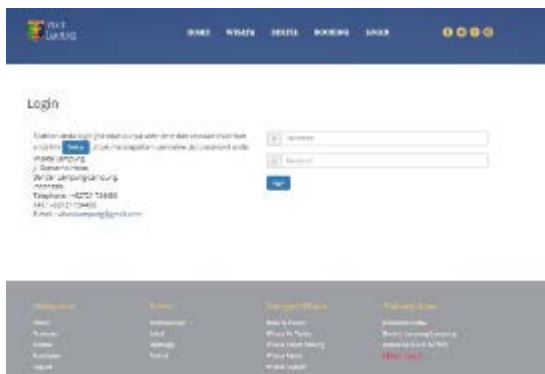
Visit Lampung

HOME WISATA BERITA BOOKING LOGIN

Login

Silahkan anda login jika telah punya akun jika belum silahkan klik link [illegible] untuk mendapatkan username dan password anda.
Wisata Lampung
Jl. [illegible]
Bandar Lampung, Lampung
Indonesia
Telephone: +62721 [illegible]
FAX: +62721 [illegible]
E-mail: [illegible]@gmail.com

Username

Password

Login

Navigation

Home
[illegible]
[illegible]
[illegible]
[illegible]

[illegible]

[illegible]
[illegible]
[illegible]
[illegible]

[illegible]

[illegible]
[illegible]
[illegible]
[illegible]
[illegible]

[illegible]

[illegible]
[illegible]
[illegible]
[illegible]